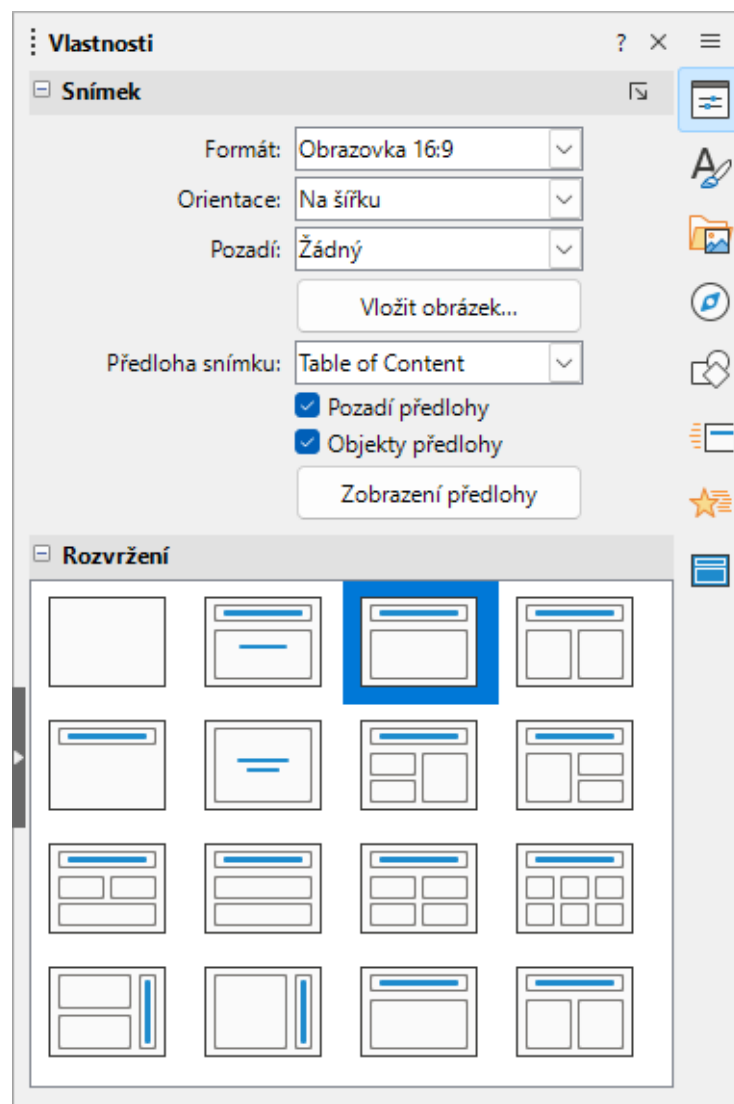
Vlastnosti ? ×

Snímek

Formát: Obrazovka 16:9

Orientace: Na šířku

Pozadí: Žádný

Vložit obrázek...

Předloha snímku: Table of Content

Pozadí předlohy

Objekty předlohy

Zobrazení předlohy

Rozvržení